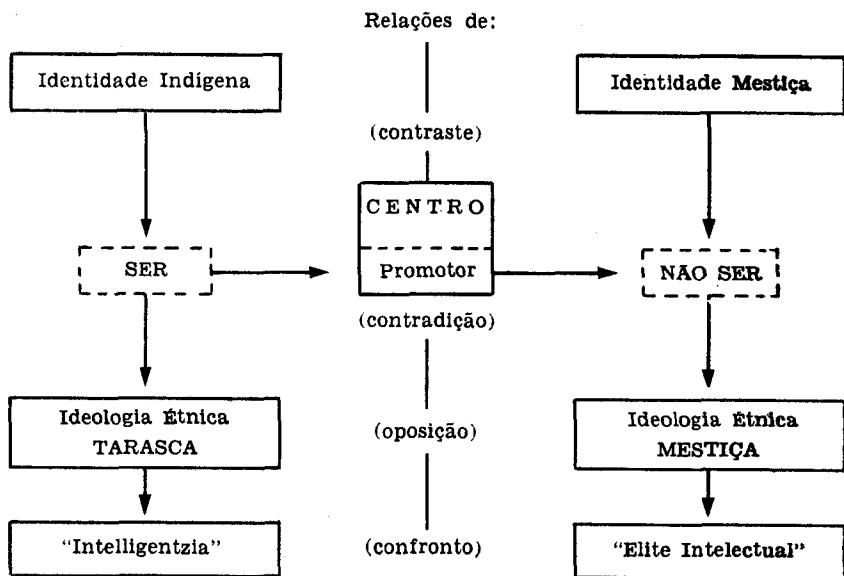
Relações de:

Identidade Indígena

Identidade Mestiça

(contraste)

CENTRO

SER

Promotor

NÃO SER

(contradição)

Ideologia Étnica TARASCA

(oposição)

Ideologia Étnica MESTIÇA

"Intelligentzia"

(confronto)

"Elite Intelectual"